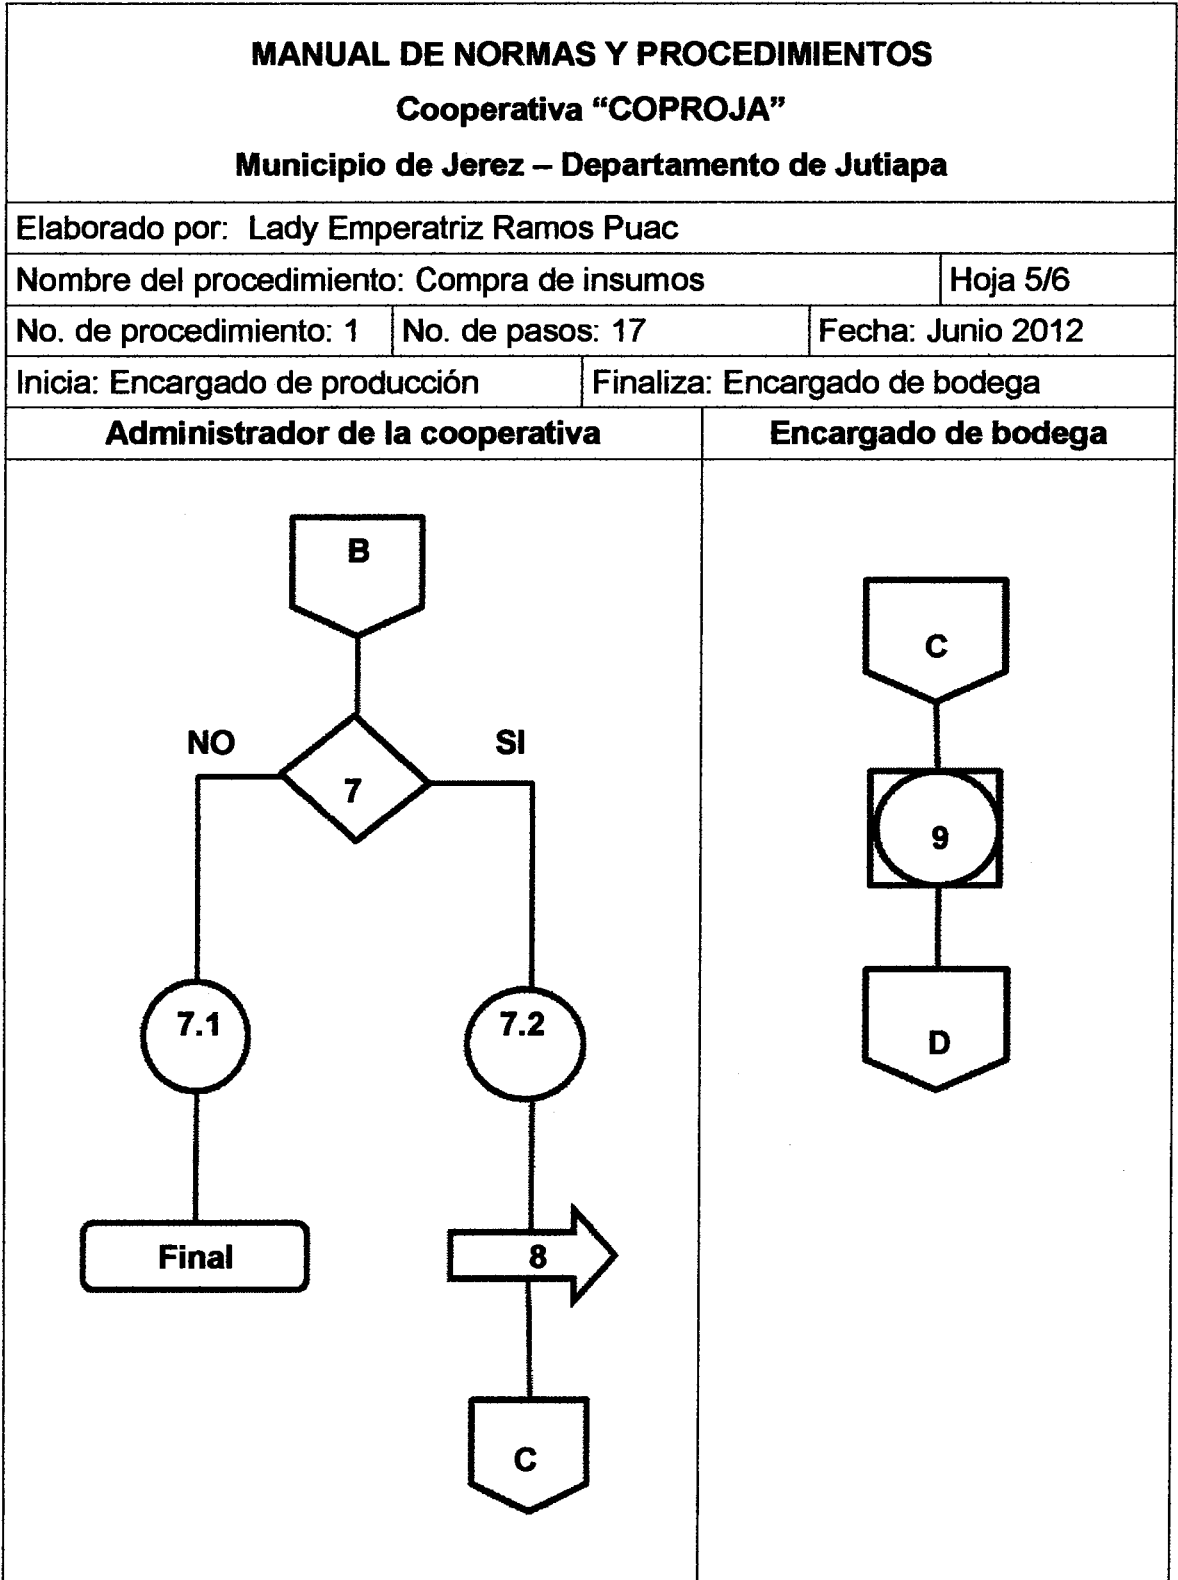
MANUAL DE NORMAS Y PROCEDIMIENTOS
Cooperativa “COPROJA”
Municipio de Jerez – Departamento de Jutiapa

Elaborado por: Lady Emperatriz Ramos Puac

| Nombre del procedimiento: Compra de insumos | Hoja 5/6 |
|---|---|

| No. de procedimiento: 1 | No. de pasos: 17 | Fecha: Junio 2012 |
|---|---|---|

| Inicia: Encargado de producción | Finaliza: Encargado de bodega |
|---|---|

| Administrador de la cooperativa | Encargado de bodega |
|---|---|

B
NO
SI
7
7.1
7.2
Final
8
C

C
9
D